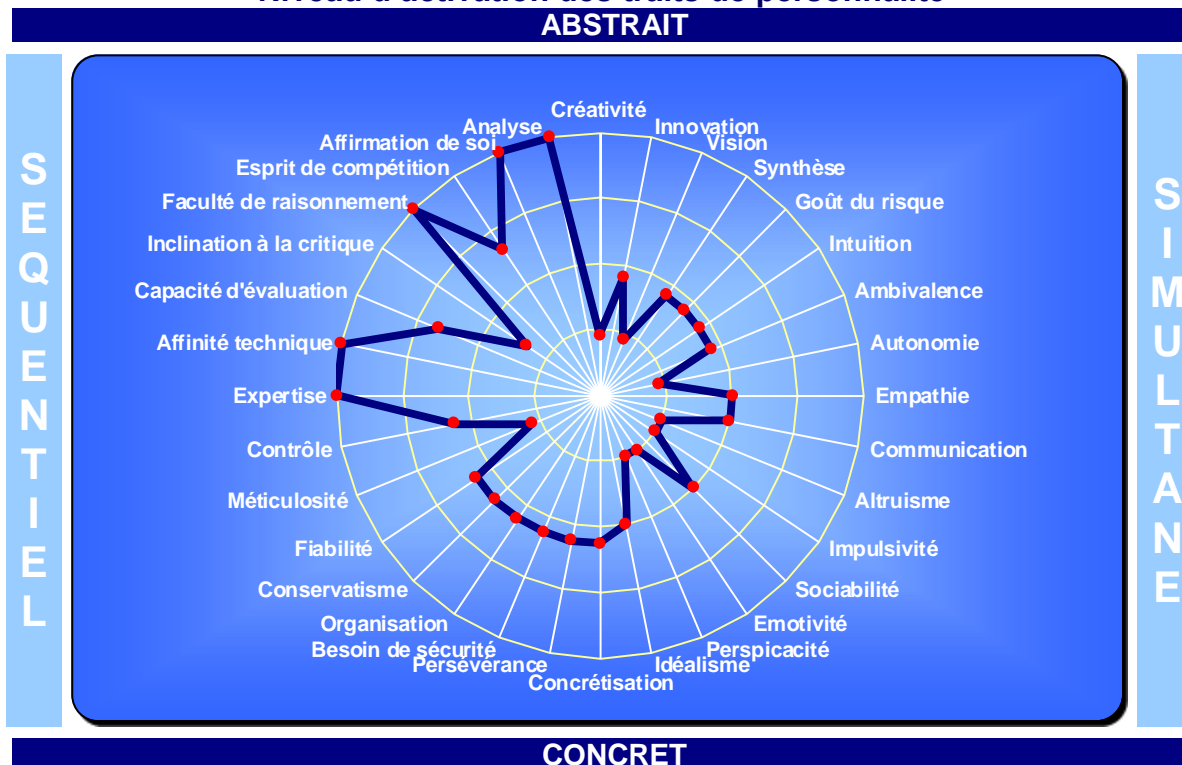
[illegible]

ABSTRAIT

SEQUENTIEL

SIMULTANE

Créativité
Innovation
Vision
Synthèse
Goût du risque
Intuition
Ambivalence
Autonomie
Empathie
Communication
Altruisme
Impulsivité
Sociabilité
Emotivité
Perspicacité
Idéalisme
Concrétisation
Persévérance
Besoin de sécurité
Organisation
Conservatisme
Fiabilité
Méticulosité
Contrôle
Expertise
Affinité technique
Capacité d'évaluation
Inclination à la critique
Faculté de raisonnement
Esprit de compétition
Affirmation de soi
Analyse

CONCRET